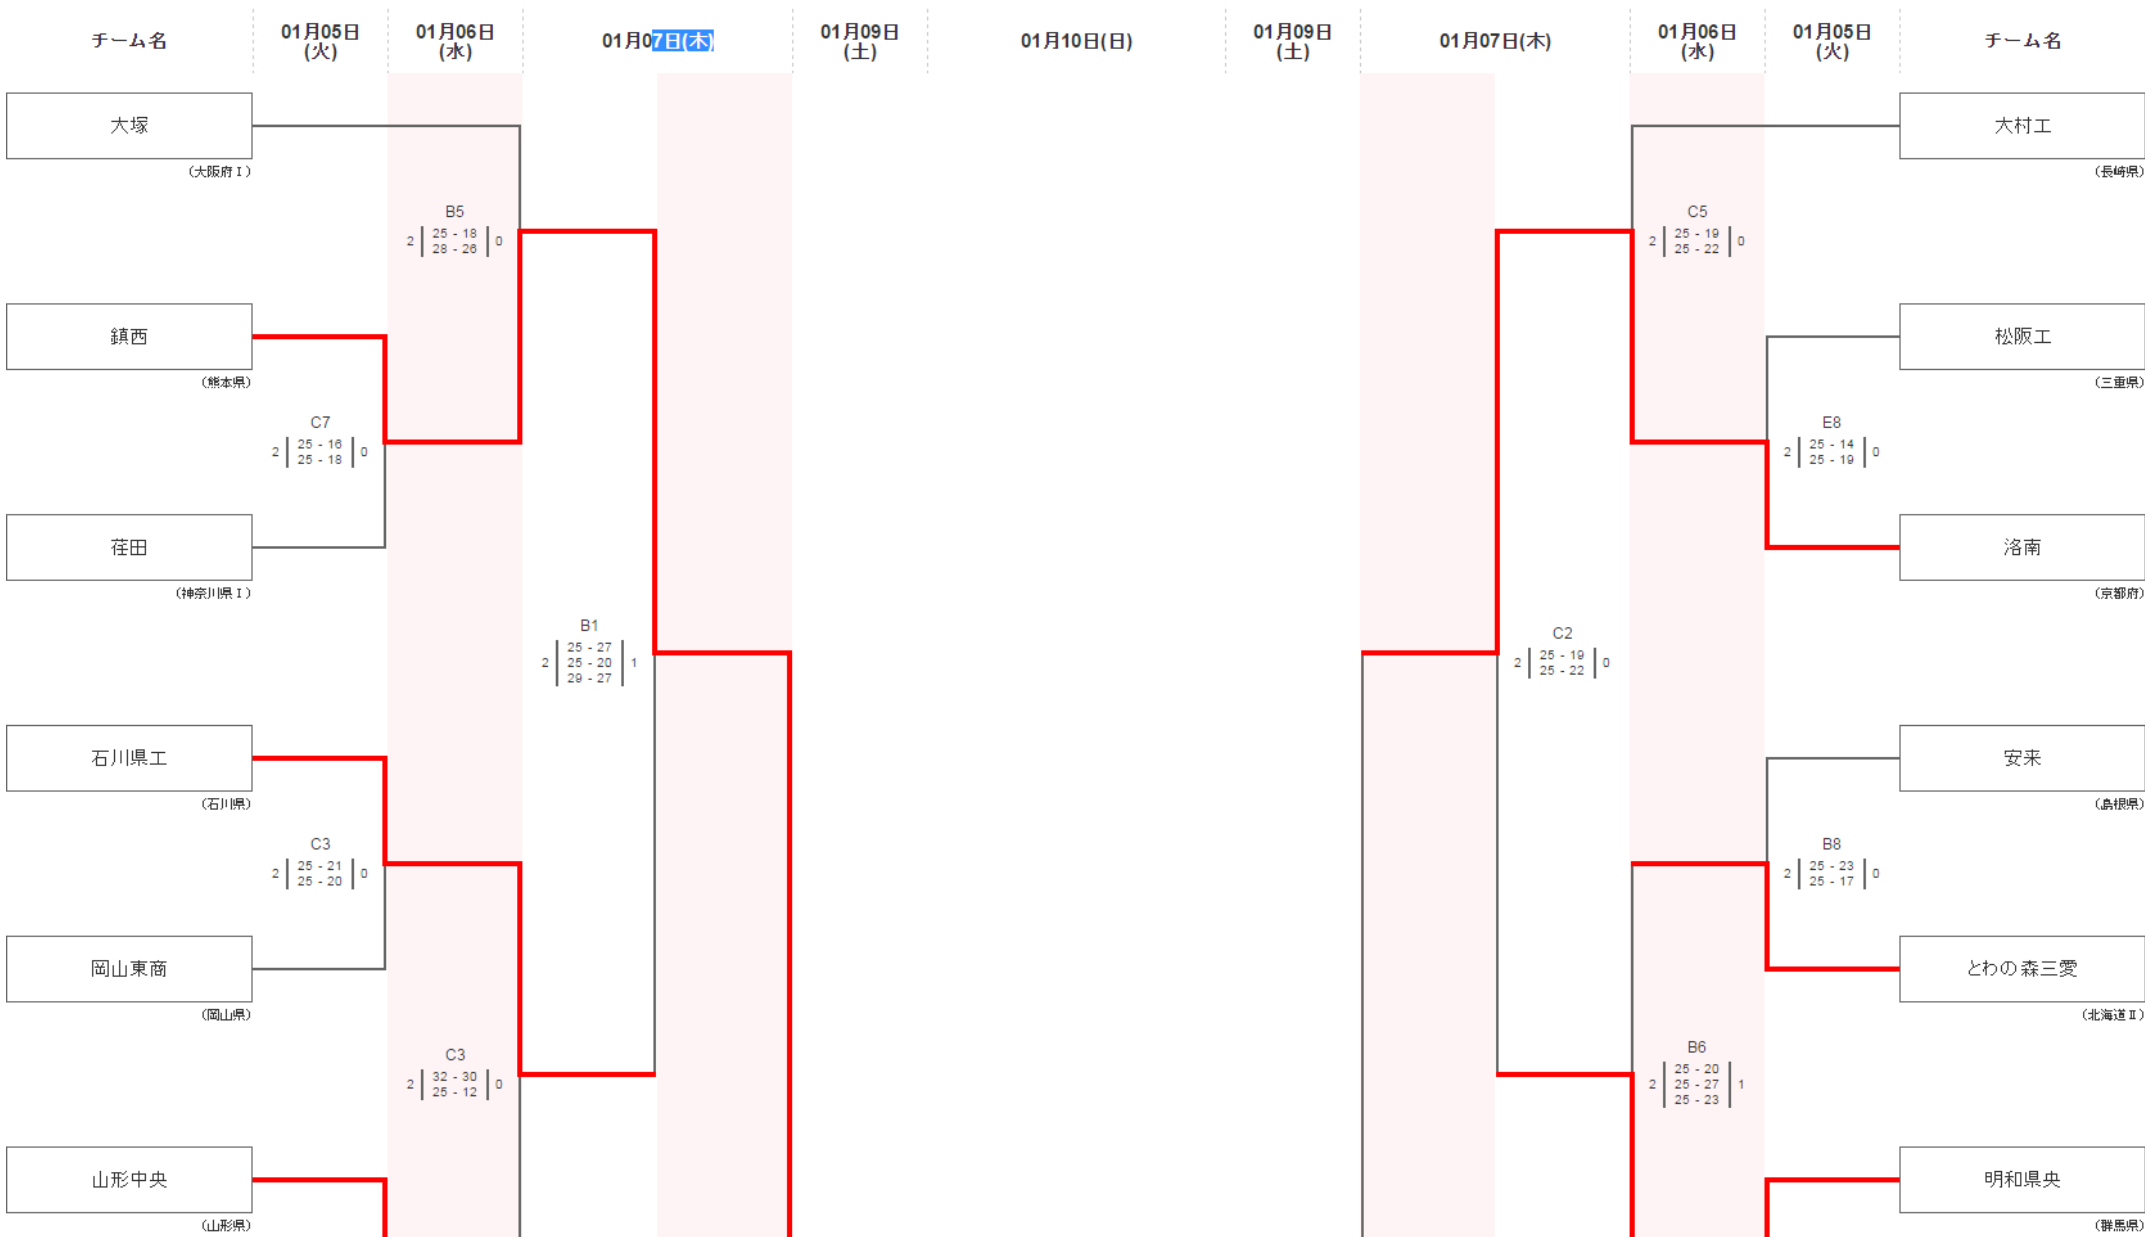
| チーム名 | 01月05日 (火) | 01月06日 (水) | 01月07日(木) | 01月09日 (土) | 01月10日(日) | 01月09日 (土) | 01月07日(木) | 01月06日 (水) | 01月05日 (火) | チーム名 |
|---|---|---|---|---|---|---|---|---|---|---|

大塚
(大阪府Ⅰ)

B5
2 | 25 - 18 28 - 26 | 0

鎮西
(熊本県)

C7
2 | 25 - 16 25 - 18 | 0

荏田
(神奈川県Ⅰ)

B1
2 | 25 - 27 25 - 20 29 - 27 | 1

石川県工
(石川県)

C3
2 | 25 - 21 25 - 20 | 0

岡山東商
(岡山県)

C3
2 | 32 - 30 25 - 12 | 0

山形中央
(山形県)

大村工
(長崎県)

C5
2 | 25 - 19 25 - 22 | 0

松阪工
(三重県)

E8
2 | 25 - 14 25 - 19 | 0

洛南
(京都府)

C2
2 | 25 - 19 25 - 22 | 0

安来
(島根県)

B8
2 | 25 - 23 25 - 17 | 0

とわの森三愛
(北海道Ⅱ)

B6
2 | 25 - 20 25 - 27 25 - 23 | 1

明和県央
(群馬県)